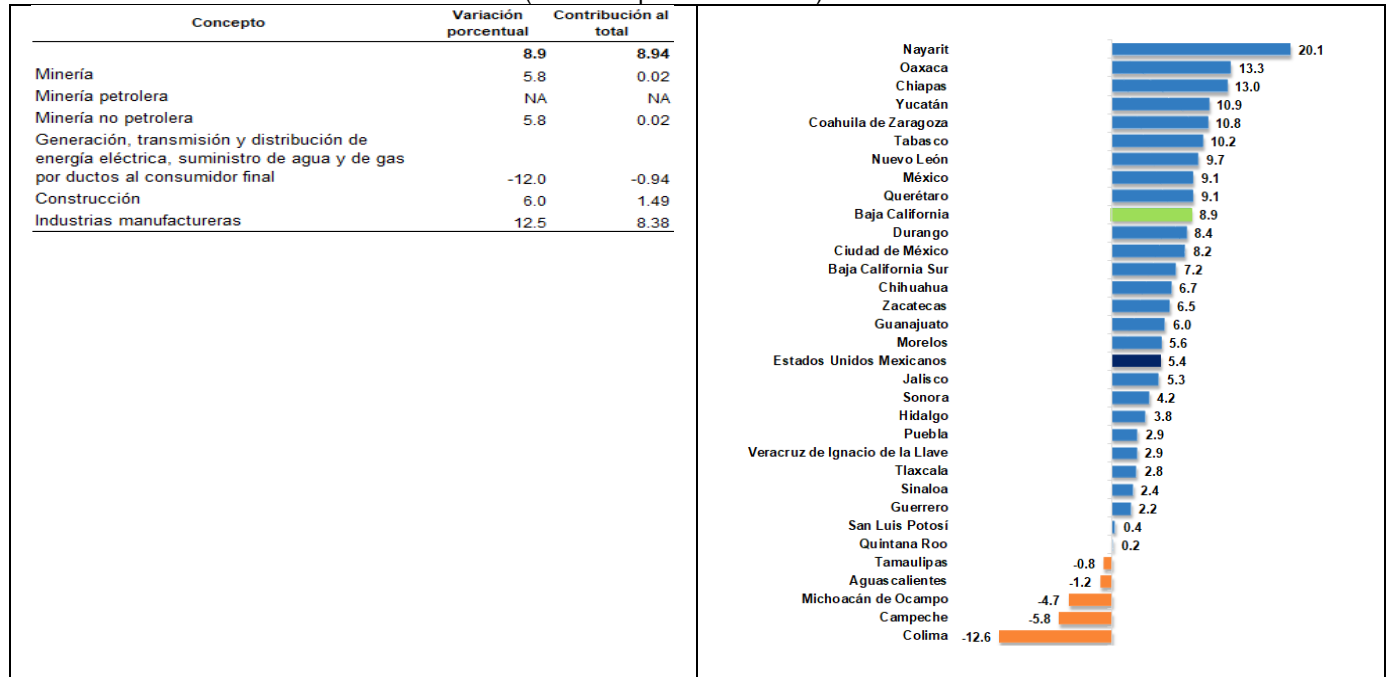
| Concepto | Variación porcentual | Contribución al total |
|---|---|---|
| | 8.9 | 8.94 |
| Minería | 5.8 | 0.02 |
| Minería petrolera | NA | NA |
| Minería no petrolera | 5.8 | 0.02 |
| Generación, transmisión y distribución de energía eléctrica, suministro de agua y de gas por ductos al consumidor final | -12.0 | -0.94 |
| Construcción | 6.0 | 1.49 |
| Industrias manufactureras | 12.5 | 8.38 |

Nayarit 20.1
Oaxaca 13.3
Chiapas 13.0
Yucatán 10.9
Coahuila de Zaragoza 10.8
Tabasco 10.2
Nuevo León 9.7
México 9.1
Querétaro 9.1
Baja California 8.9
Durango 8.4
Ciudad de México 8.2
Baja California Sur 7.2
Chihuahua 6.7
Zacatecas 6.5
Guanajuato 6.0
Morelos 5.6
Estados Unidos Mexicanos 5.4
Jalisco 5.3
Sonora 4.2
Hidalgo 3.8
Puebla 2.9
Veracruz de Ignacio de la Llave 2.9
Tlaxcala 2.8
Sinaloa 2.4
Guerrero 2.2
San Luis Potosí 0.4
Quintana Roo 0.2
Tamaulipas -0.8
Aguascalientes -1.2
Michoacán de Ocampo -4.7
Campeche -5.8
Colima -12.6